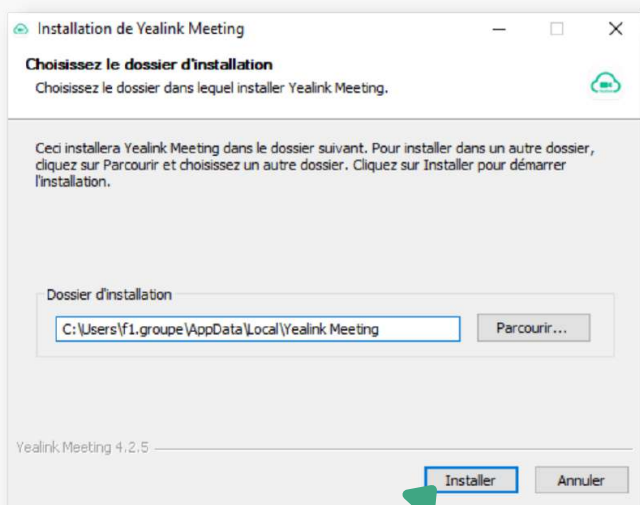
Installation de Yealink Meeting

Choisissez le dossier d'installation

Choisissez le dossier dans lequel installer Yealink Meeting.

Ceci installera Yealink Meeting dans le dossier suivant. Pour installer dans un autre dossier, cliquez sur Parcourir et choisissez un autre dossier. Cliquez sur Installer pour démarrer l'installation.

Dossier d'installation

C:\Users\f1.groupe\AppData\Local\Yealink Meeting

Parcourir...

Yealink Meeting 4.2.5

Installer

Annuler